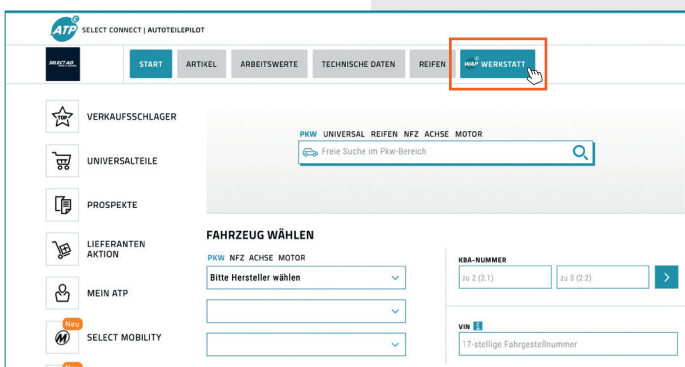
ATP SELECT CONNECT | AUTOTEILEPILOT

SELECT AG

START ARTIKEL ARBEITSWERTE TECHNISCHE DATEN REIFEN WERKSTATT

TOP VERKAUFSSCHLAGER

UNIVERSALTEILE

PROSPEKTE

LIEFERANTEN AKTION

MEIN ATP

Neu SELECT MOBILITY

PKW UNIVERSAL REIFEN NFZ ACHSE MOTOR

Freie Suche im Pkw-Bereich

FAHRZEUG WÄHLEN

PKW NFZ ACHSE MOTOR

Bitte Hersteller wählen

KBA-NUMMER

zu 2 (2.1) zu 3 (2.2)

VIN

17-stellige Fahrgestellnummer